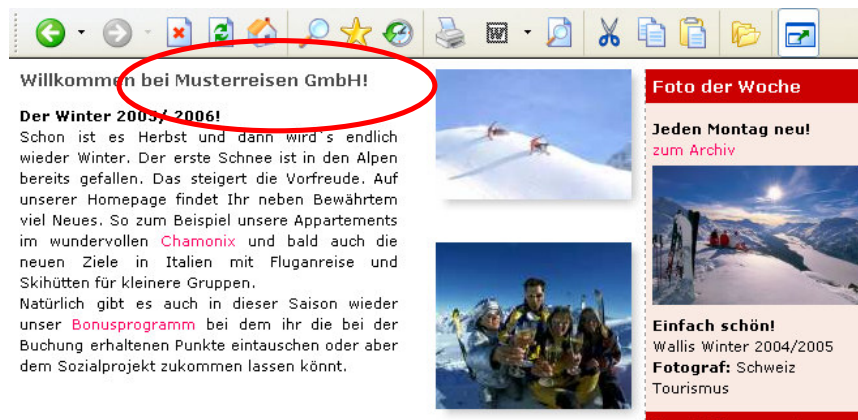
Willkommen bei Musterreisen GmbH!

Der Winter 2005/ 2006!
Schon ist es Herbst und dann wird´s endlich wieder Winter. Der erste Schnee ist in den Alpen bereits gefallen. Das steigert die Vorfreude. Auf unserer Homepage findet Ihr neben Bewährtem viel Neues. So zum Beispiel unsere Appartements im wundervollen Chamonix und bald auch die neuen Ziele in Italien mit Fluganreise und Skihütten für kleinere Gruppen.
Natürlich gibt es auch in dieser Saison wieder unser Bonusprogramm bei dem ihr die bei der Buchung erhaltenen Punkte eintauschen oder aber dem Sozialprojekt zukommen lassen könnt.

Foto der Woche

Jeden Montag neu!
zum Archiv

Einfach schön!
Wallis Winter 2004/2005
Fotograf: Schweiz Tourismus